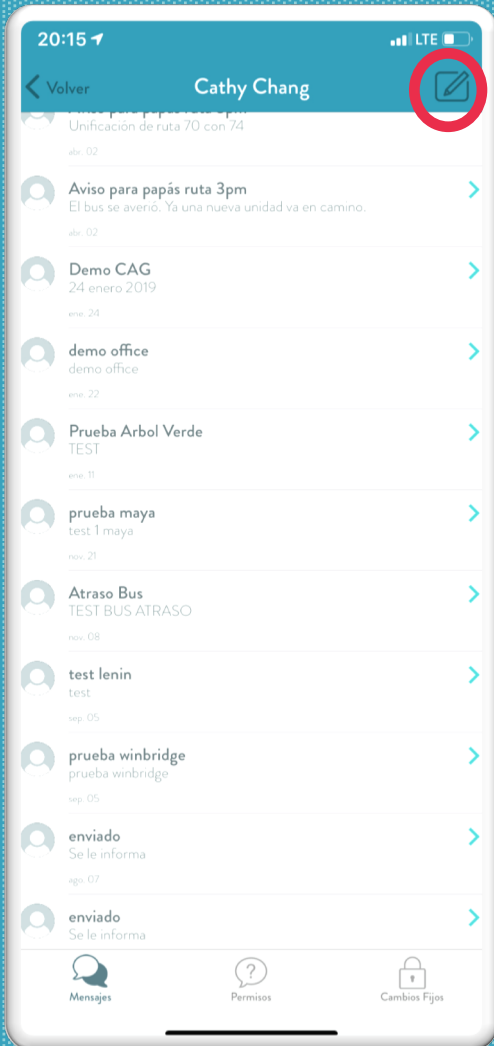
20:15
LTE

Volver
Cathy Chang

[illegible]
Unificación de ruta 70 con 74
abr. 02

Aviso para papás ruta 3pm
El bus se averió. Ya una nueva unidad va en camino.
abr. 02

Demo CAG
24 enero 2019
ene. 24

demo office
demo office
ene. 22

Prueba Arbol Verde
TEST
ene. 11

prueba maya
test 1 maya
nov. 21

Atraso Bus
TEST BUS ATRASO
nov. 08

test lenin
test
sep. 05

prueba winbridge
prueba winbridge
sep. 05

enviado
Se le informa
ago. 07

enviado
Se le informa

Mensajes
Permisos
Cambios Fijos